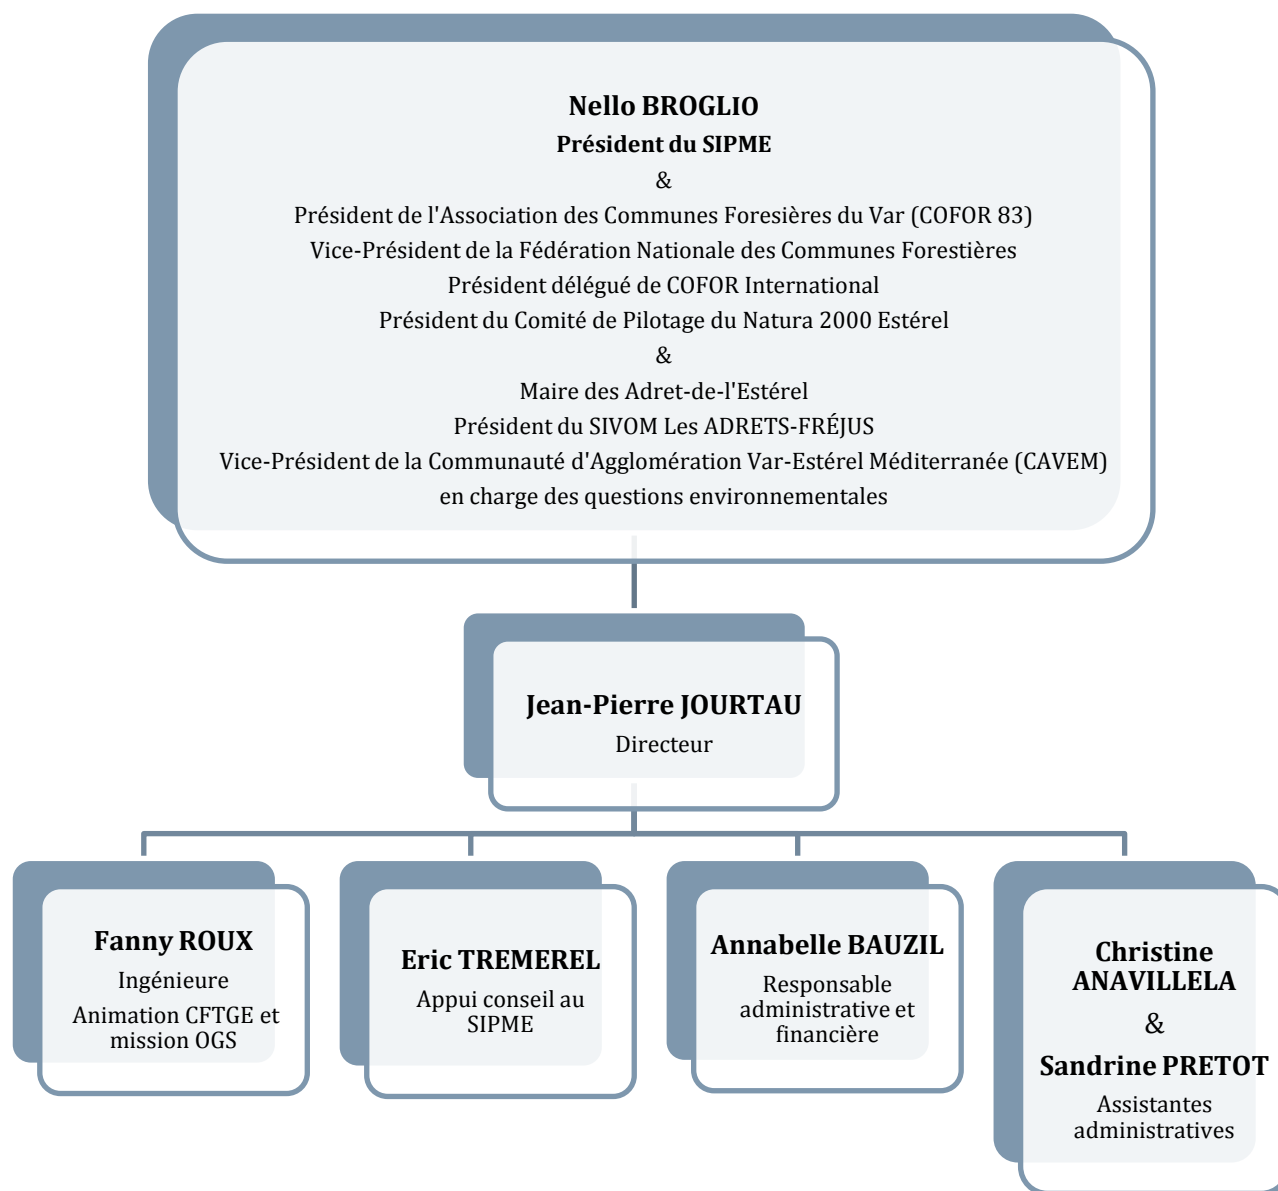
Nello BROGLIO
Président du SIPME
&
Président de l'Association des Communes Foresières du Var (COFOR 83)
Vice-Président de la Fédération Nationale des Communes Forestières
Président délégué de COFOR International
Président du Comité de Pilotage du Natura 2000 Estérel
&
Maire des Adret-de-l'Estérel
Président du SIVOM Les ADRETS-FRÉJUS
Vice-Président de la Communauté d'Agglomération Var-Estérel Méditerranée (CAVEM) en charge des questions environnementales

Jean-Pierre JOURTAU
Directeur

Fanny ROUX
Ingénieure
Animation CFTGE et mission OGS

Eric TREMEREL
Appui conseil au SIPME

Annabelle BAUZIL
Responsable administrative et financière

Christine ANAVILLELA
&
Sandrine PRETOT
Assistantes administratives